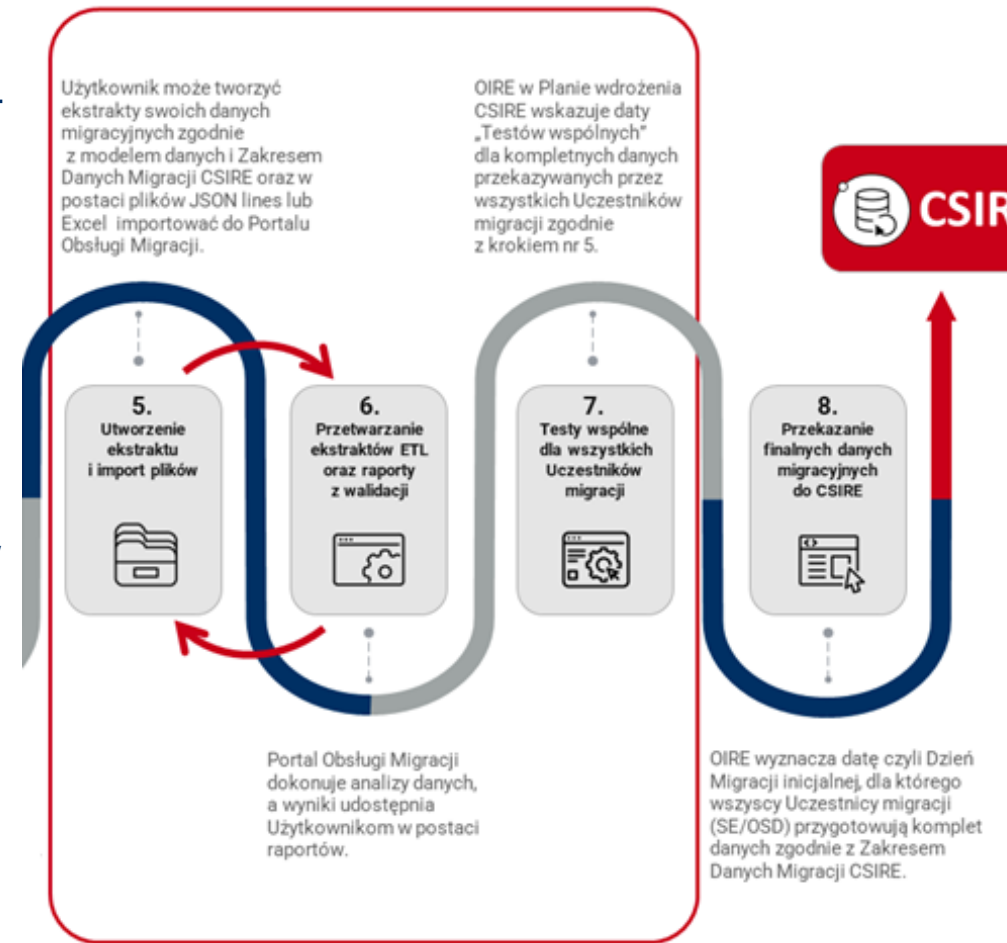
Użytkownik może tworzyć ekstrakty swoich danych migracyjnych zgodnie z modelem danych i Zakresem Danych Migracji CSIRE oraz w postaci plików JSON lines lub Excel importować do Portalu Obsługi Migracji.

OIRE w Planie wdrożenia CSIRE wskazuje daty „Testów wspólnych" dla kompletnych danych przekazywanych przez wszystkich Uczestników migracji zgodnie z krokiem nr 5.

CSIRE

5.
Utworzenie ekstraktu i import plików

6.
Przetwarzanie ekstraktów ETL oraz raporty z walidacji

7.
Testy wspólne dla wszystkich Uczestników migracji

8.
Przekazanie finalnych danych migracyjnych do CSIRE

Portal Obsługi Migracji dokonuje analizy danych, a wyniki udostępnia Użytkownikom w postaci raportów.

OIRE wyznacza datę czyli Dzień Migracji inicjalnej, dla którego wszyscy Uczestnicy migracji (SE/OSD) przygotowują komplet danych zgodnie z Zakresem Danych Migracji CSIRE.